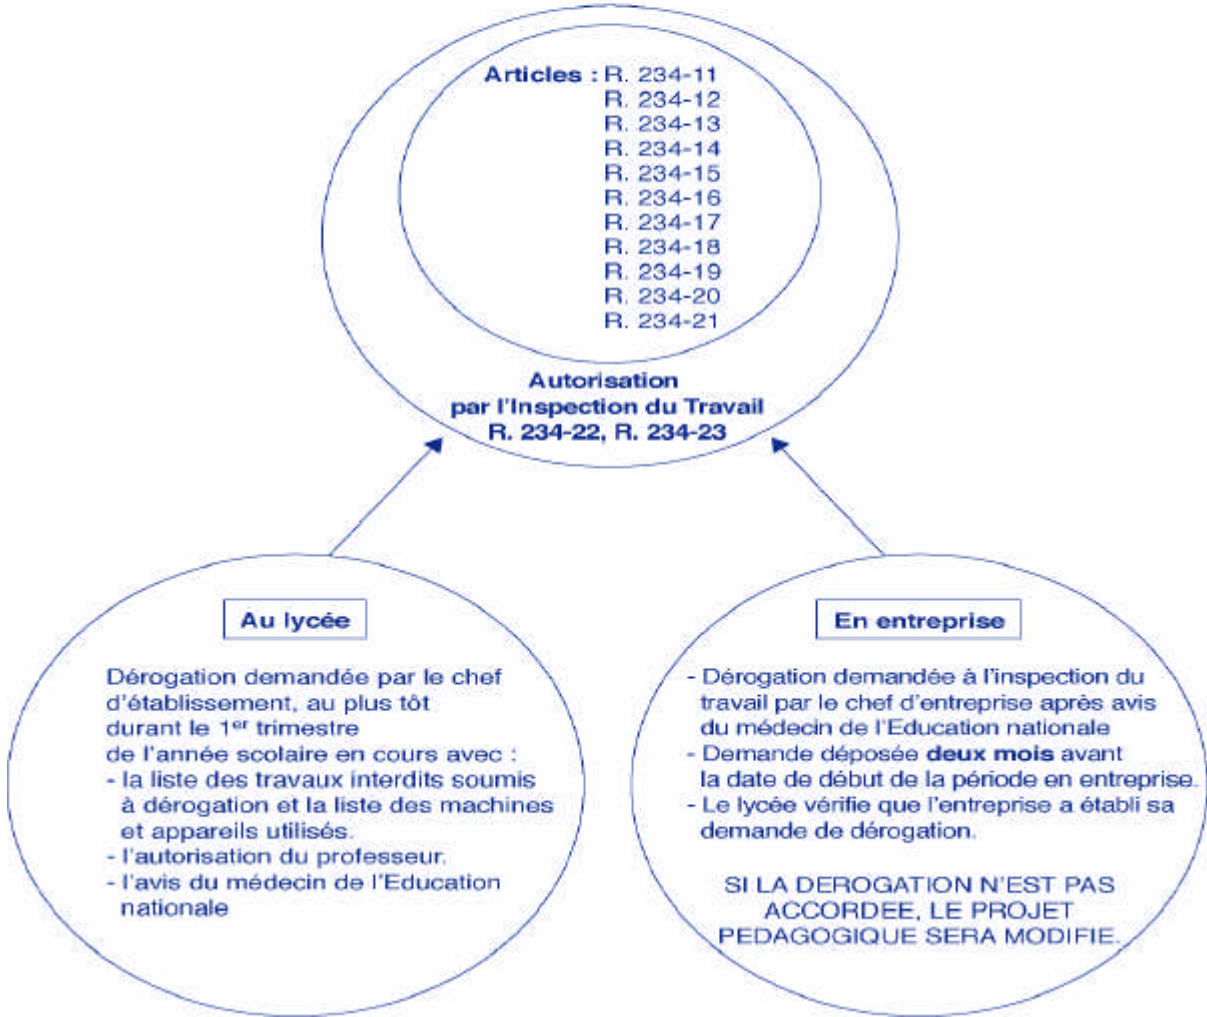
Articles : R. 234-11
R. 234-12
R. 234-13
R. 234-14
R. 234-15
R. 234-16
R. 234-17
R. 234-18
R. 234-19
R. 234-20
R. 234-21

Autorisation par l'Inspection du Travail R. 234-22, R. 234-23

Au lycée

Dérogation demandée par le chef d'établissement, au plus tôt durant le 1$^{er}$ trimestre de l'année scolaire en cours avec :
- la liste des travaux interdits soumis à dérogation et la liste des machines et appareils utilisés.
- l'autorisation du professeur.
- l'avis du médecin de l'Education nationale

En entreprise

- Dérogation demandée à l'inspection du travail par le chef d'entreprise après avis du médecin de l'Education nationale
- Demande déposée deux mois avant la date de début de la période en entreprise.
- Le lycée vérifie que l'entreprise a établi sa demande de dérogation.

SI LA DEROGATION N'EST PAS ACCORDEE, LE PROJET PEDAGOGIQUE SERA MODIFIE.